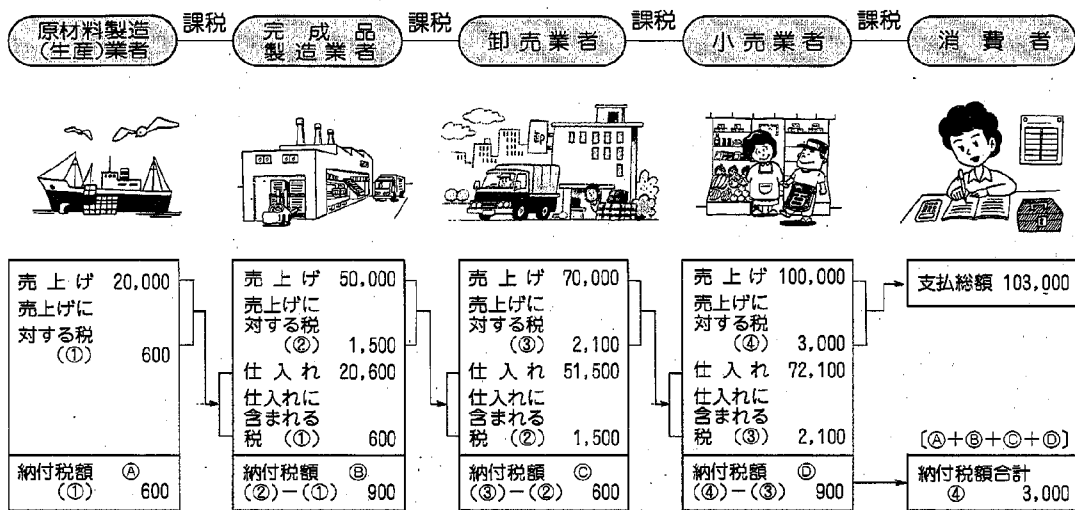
原材料製造（生産）業者 課税 完成品製造業者 課税 卸売業者 課税 小売業者 課税 消費者

卸

売上げ 20,000
売上げに対する税（①） 600

納付税額 Ⓐ
（①） 600

売上げ 50,000
売上げに対する税（②） 1,500
仕入れ 20,600
仕入れに含まれる税（①） 600

納付税額 Ⓑ
（②）－（①） 900

売上げ 70,000
売上げに対する税（③） 2,100
仕入れ 51,500
仕入れに含まれる税（②） 1,500

納付税額 Ⓒ
（③）－（②） 600

売上げ 100,000
売上げに対する税（④） 3,000
仕入れ 72,100
仕入れに含まれる税（③） 2,100

納付税額 Ⓓ
（④）－（③） 900

支払総額 103,000

〔Ⓐ＋Ⓑ＋Ⓒ＋Ⓓ〕
納付税額合計
④ 3,000